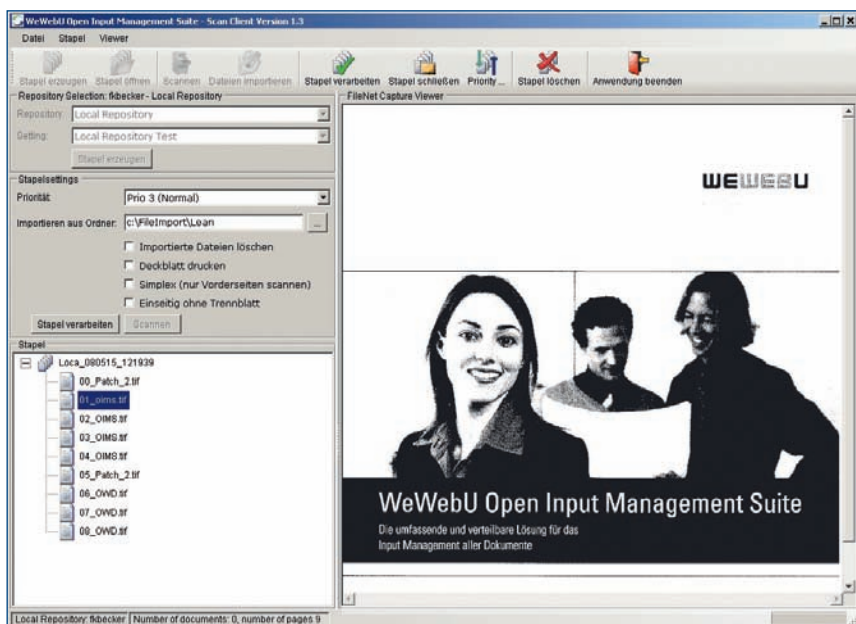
WeWebU Open Input Management Suite - Scan Client Version 1.3

Datei Stapel Viewer

Stapel erzeugen Stapel öffnen Scannen Dateien importieren Stapel verarbeiten Stapel schließen Priority... Stapel löschen Anwendung beenden

Repository Selection: fkbecker - Local Repository

Repository: Local Repository

Getting: Local Repository Test

Stapel erzeugen

Stapelsettings

Priorität: Prio 3 (Normal)

Importieren aus Ordner: c:\FileImport\Lean

Importierte Dateien löschen

Deckblatt drucken

Simplex (nur Vorderseiten scannen)

Einseitig ohne Trennblatt

Stapel verarbeiten Scannen

Stapel

Loca_080515_121939

00_Patch_2.tif

01_oims.tif

02_OIMS.tif

03_OIMS.tif

04_OIMS.tif

05_Patch_2.tif

06_OWD.tif

07_OWD.tif

08_OWD.tif

FileNet Capture Viewer

WEWEBU

WeWebU Open Input Management Suite

Die umfassende und verteilbare Lösung für das Input Management aller Dokumente

Local Repository: fkbecker Number of documents: 0, number of pages 9